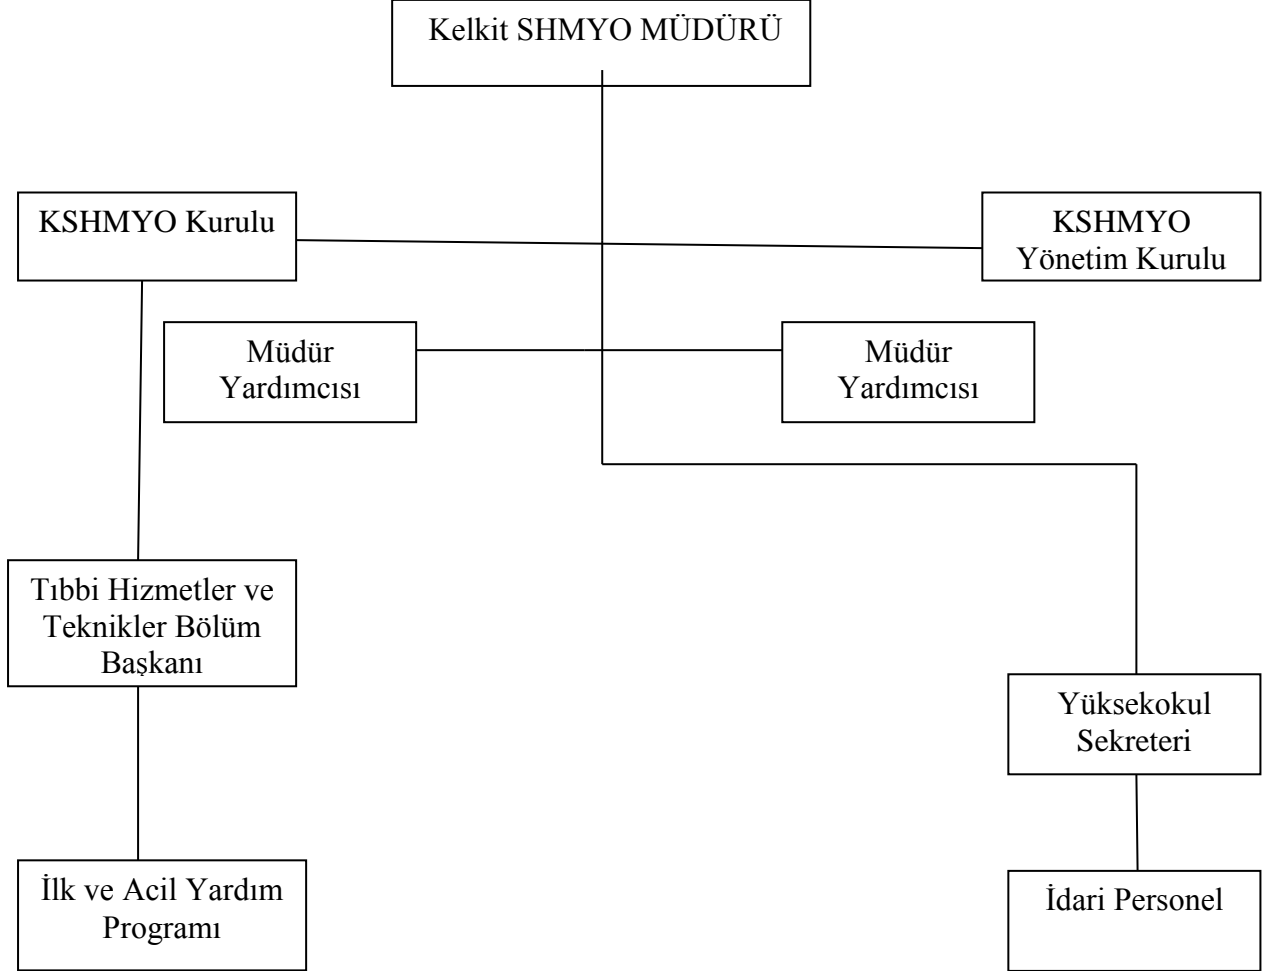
Kelkit SHMYO MÜDÜRÜ

KSHMYO Kurulu

KSHMYO Yönetim Kurulu

Müdür Yardımcısı

Müdür Yardımcısı

Tıbbi Hizmetler ve Teknikler Bölüm Başkanı

Yüksekokul Sekreteri

İlk ve Acil Yardım Programı

İdari Personel